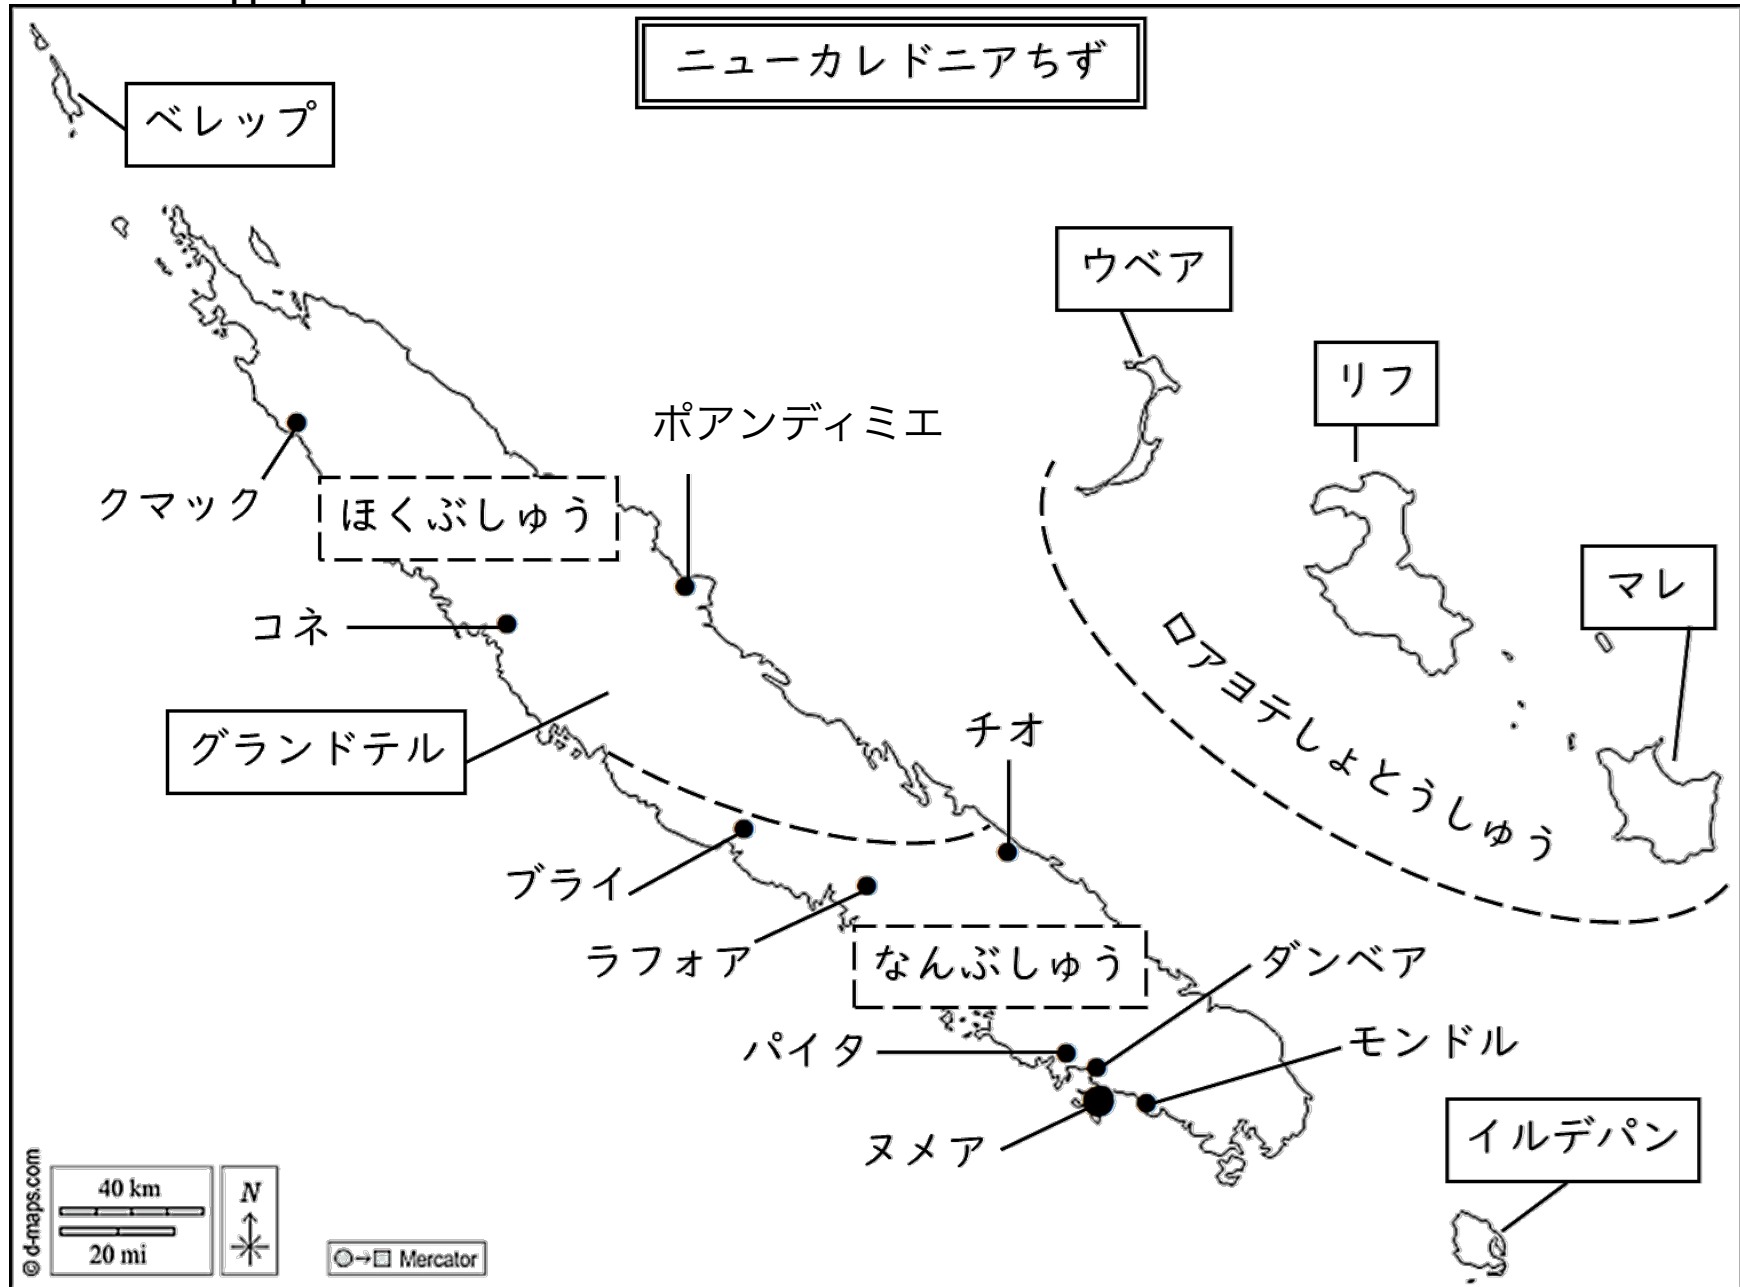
ニューカレドニアちず

ベレップ

ウベア

リフ

マレ

ポアンディミエ

クマック

ほくぶしゅう

コネ

グランドテル

ロアヨテしょとうしゅう

チオ

ブライ

ラフォア

なんぶしゅう

ダンベア

パイタ

モンドル

ヌメア

イルデパン

© d-maps.com

40 km

20 mi

N

Mercator